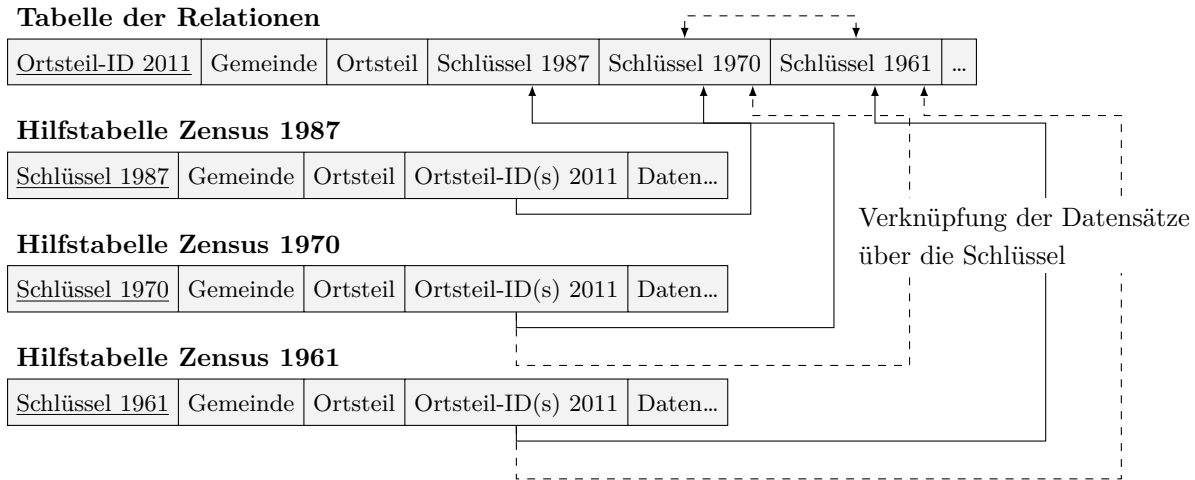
**Tabelle der Relationen**

| Ortsteil-ID 2011 | Gemeinde | Ortsteil | Schlüssel 1987 | Schlüssel 1970 | Schlüssel 1961 | ... |
|---|---|---|---|---|---|---|

**Hilfstabelle Zensus 1987**

| Schlüssel 1987 | Gemeinde | Ortsteil | Ortsteil-ID(s) 2011 | Daten... |
|---|---|---|---|---|

**Hilfstabelle Zensus 1970**

| Schlüssel 1970 | Gemeinde | Ortsteil | Ortsteil-ID(s) 2011 | Daten... |
|---|---|---|---|---|

**Hilfstabelle Zensus 1961**

| Schlüssel 1961 | Gemeinde | Ortsteil | Ortsteil-ID(s) 2011 | Daten... |
|---|---|---|---|---|

Verknüpfung der Datensätze über die Schlüssel